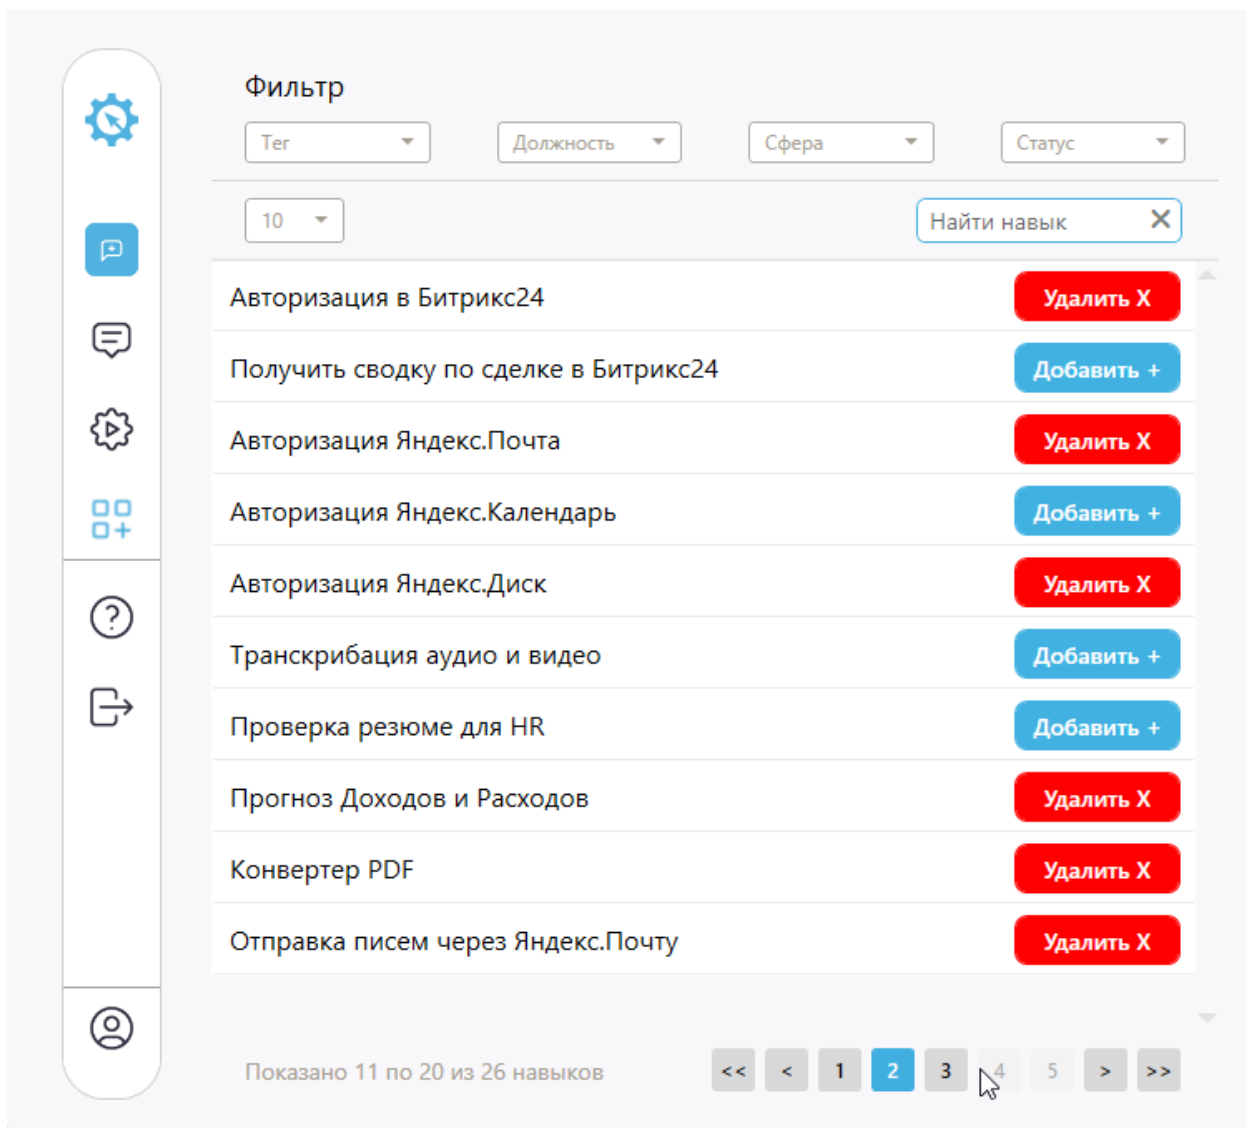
Фильтр

Тег

Должность

Сфера

Статус

10

Найти навык ✕

Авторизация в Битрикс24 Удалить X

Получить сводку по сделке в Битрикс24 Добавить +

Авторизация Яндекс.Почта Удалить X

Авторизация Яндекс.Календарь Добавить +

Авторизация Яндекс.Диск Удалить X

Транскрибация аудио и видео Добавить +

Проверка резюме для HR Добавить +

Прогноз Доходов и Расходов Удалить X

Конвертер PDF Удалить X

Отправка писем через Яндекс.Почту Удалить X

Показано 11 по 20 из 26 навыков

<< < 1 2 3 4 5 > >>